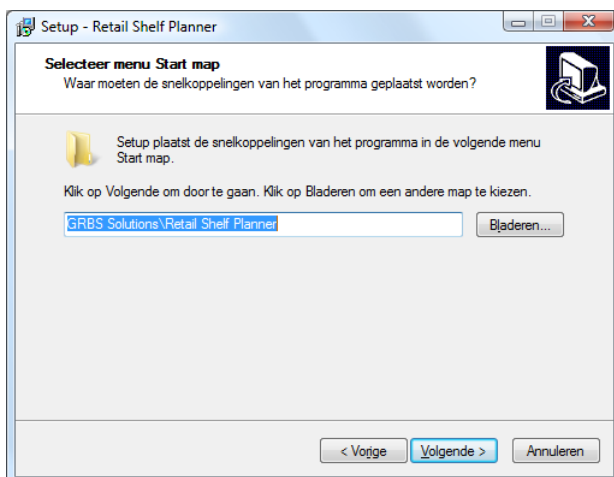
Setup - Retail Shelf Planner

Selecteer menu Start map
Waar moeten de snelkoppelingen van het programma geplaatst worden?

Setup plaatst de snelkoppelingen van het programma in de volgende menu Start map.

Klik op Volgende om door te gaan. Klik op Bladeren om een andere map te kiezen.

GRBS Solutions\Retail Shelf Planner

Bladeren...

< Vorige

Volgende >

Annuleren